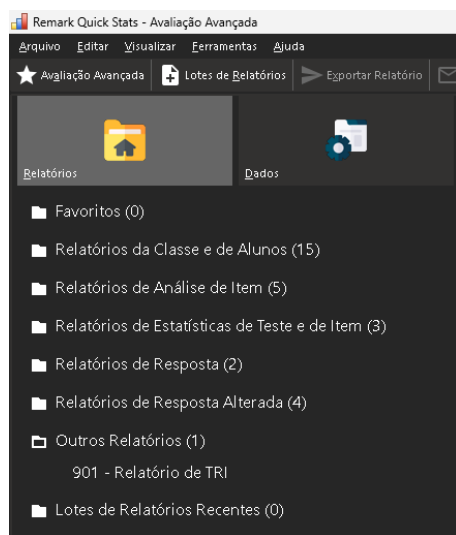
Remark Quick Stats - Avaliação Avançada

Arquivo Editar Visualizar Ferramentas Ajuda

Avaliação Avançada Lotes de Relatórios Exportar Relatório

Relatórios

Dados

Favoritos (0)

Relatórios da Classe e de Alunos (15)

Relatórios de Análise de Item (5)

Relatórios de Estatísticas de Teste e de Item (3)

Relatórios de Resposta (2)

Relatórios de Resposta Alterada (4)

Outros Relatórios (1)

901 - Relatório de TRI

Lotes de Relatórios Recentes (0)